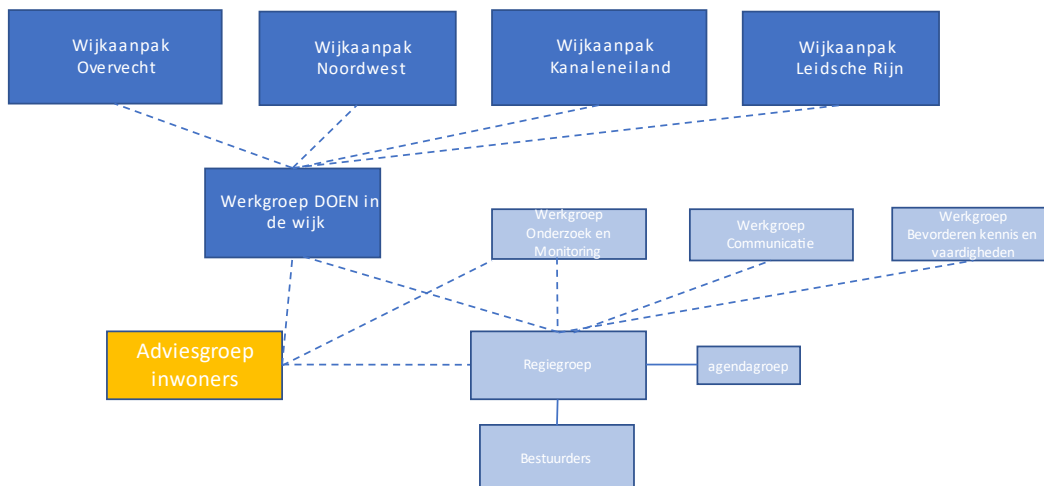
Wijkaanpak Overvecht

Wijkaanpak Noordwest

Wijkaanpak Kanaleneiland

Wijkaanpak Leidsche Rijn

Werkgroep DOEN in de wijk

Werkgroep Onderzoek en Monitoring

Werkgroep Communicatie

Werkgroep Bevorderen kennis en vaardigheden

Adviesgroep inwoners

Regiegroep

agendagroep

Bestuurders